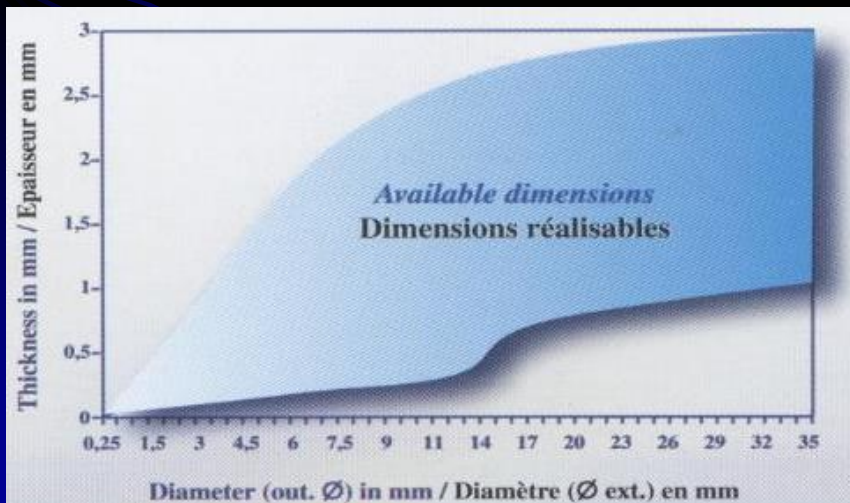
Thickness in mm / Epaisseur en mm

3
2,5
2
1,5
1
0,5
0

Available dimensions
Dimensions réalisables

0,25 1,5 3 4,5 6 7,5 9 11 14 17 20 23 26 29 32 35

Diameter (out. Ø) in mm / Diamètre (Ø ext.) en mm